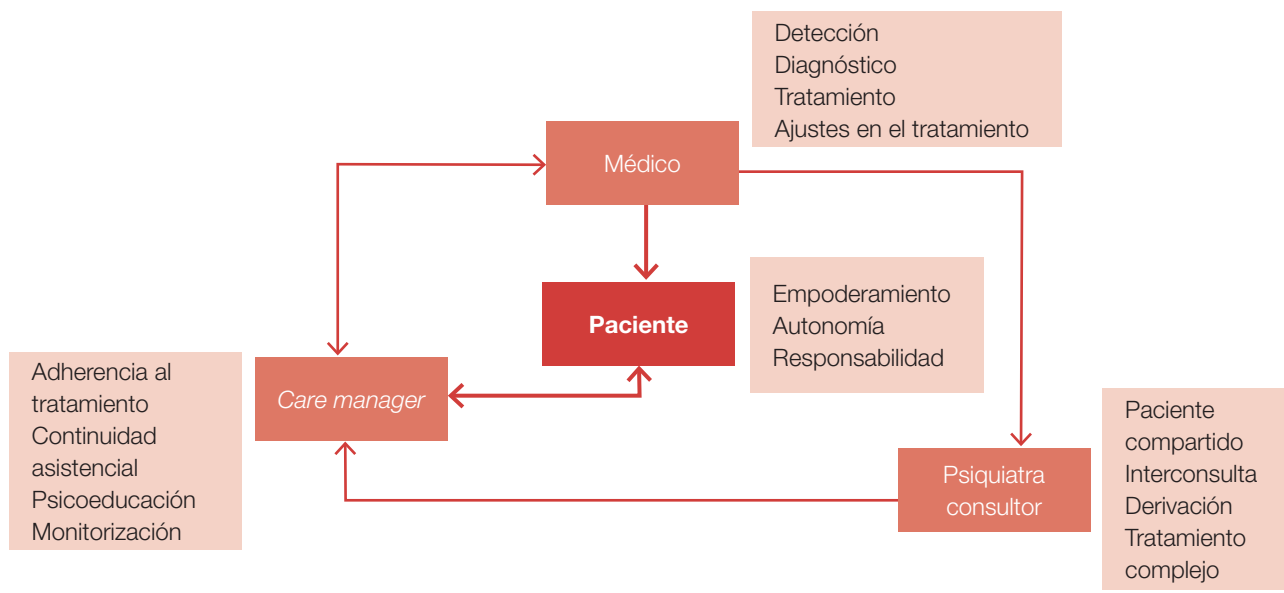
Detección
Diagnóstico
Tratamiento
Ajustes en el tratamiento

Médico

Paciente

Empoderamiento
Autonomía
Responsabilidad

Adherencia al tratamiento
Continuidad asistencial
Psicoeducación
Monitorización

Care manager

Paciente compartido
Interconsulta
Derivación
Tratamiento complejo

Psiquiatra consultor